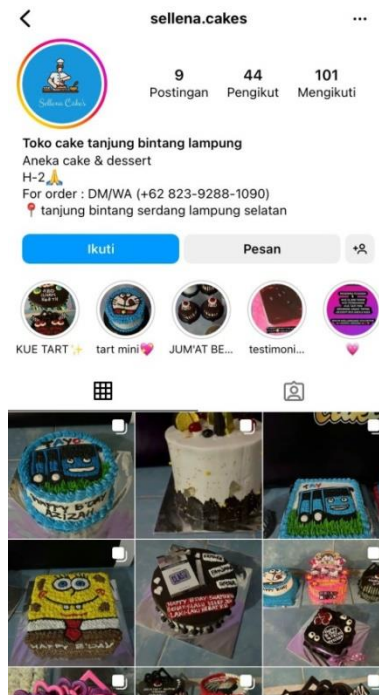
<
sellena.cakes
...

Sellena Cake's

9
Postingan

44
Pengikut

101
Mengikuti

Toko cake tanjung bintang lampung
Aneka cake & dessert
H-2🙏
For order : DM/WA (+62 823-9288-1090)
📍 tanjung bintang serdang lampung selatan

Ikuti
Pesan

KUE TART✨
tart mini💖
JUM'AT BE...
testimoni...
💗

TAYO
HAPPY B'DAY
HAPPY B'DAY